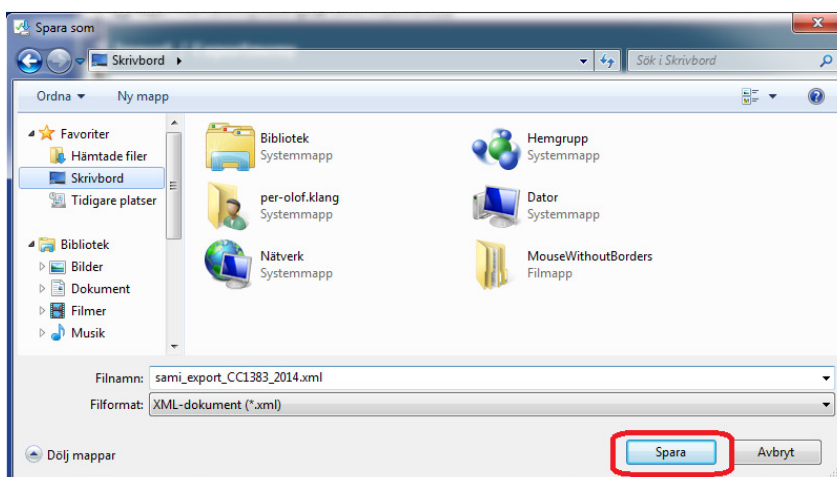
Spara som

Skrivbord ▸

Sök i Skrivbord

Ordna ▾ Ny mapp

Favoriter
Hämtade filer
Skrivbord
Tidigare platser

Bibliotek
Bilder
Dokument
Filmer
Musik

Bibliotek
Systemmapp

Hemgrupp
Systemmapp

per-olof.klang
Systemmapp

Dator
Systemmapp

Nätverk
Systemmapp

MouseWithoutBorders
Filmapp

Filnamn: sami_export_CC1383_2014.xml

Filformat: XML-dokument (*.xml)

Dölj mappar

Spara

Avbryt